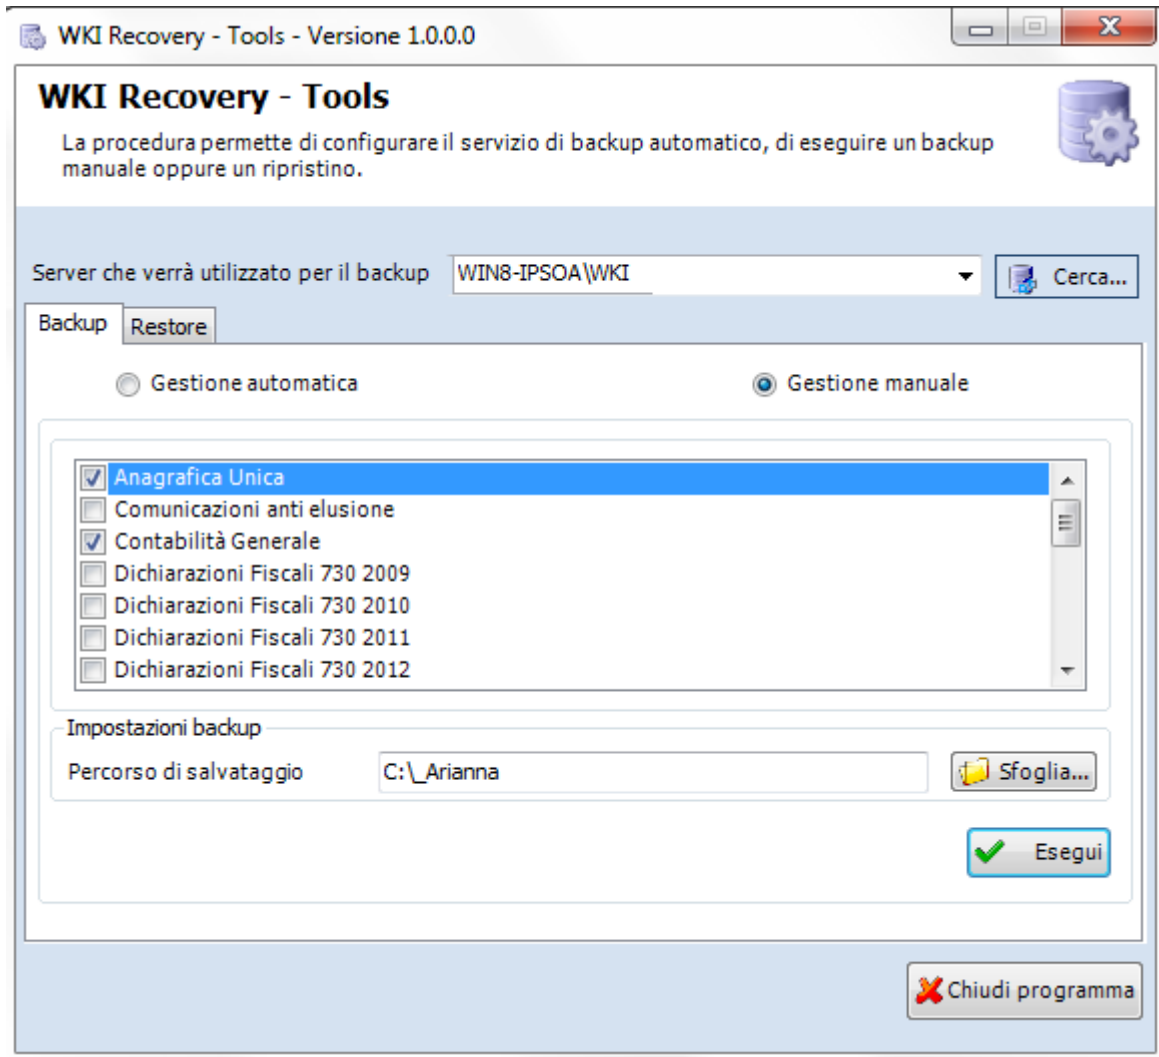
WKI Recovery - Tools - Versione 1.0.0.0

WKI Recovery - Tools

La procedura permette di configurare il servizio di backup automatico, di eseguire un backup manuale oppure un ripristino.

Server che verrà utilizzato per il backup WIN8-IPSOA\WKI

Cerca...

Backup Restore

Gestione automatica

Gestione manuale

Anagrafica Unica
Comunicazioni anti elusione
Contabilità Generale
Dichiarazioni Fiscali 730 2009
Dichiarazioni Fiscali 730 2010
Dichiarazioni Fiscali 730 2011
Dichiarazioni Fiscali 730 2012

Impostazioni backup

Percorso di salvataggio C:\_Arianna

Sfoglia...

Esegui

Chiudi programma